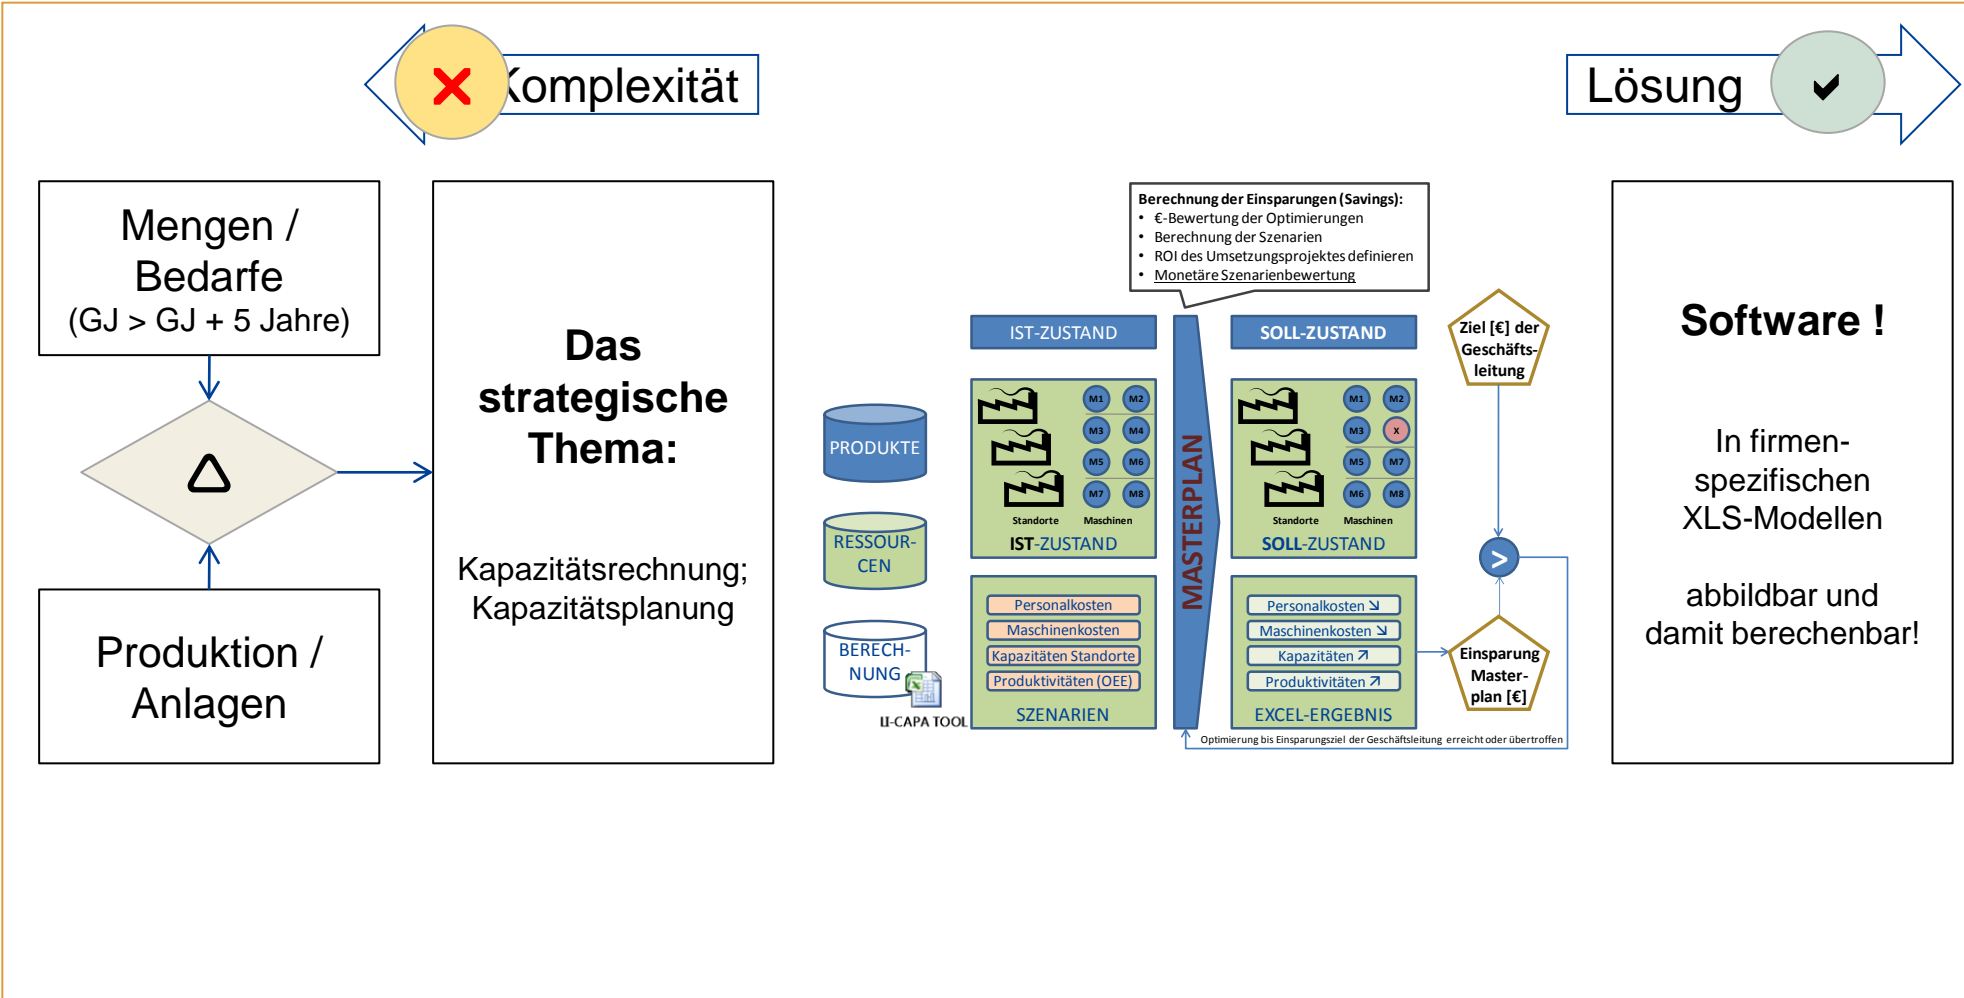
Komplexität

Lösung

Mengen / Bedarfe (GJ > GJ + 5 Jahre)

$\Delta$

Produktion / Anlagen

Das strategische Thema:

Kapazitätsrechnung; Kapazitätsplanung

Berechnung der Einsparungen (Savings):
• €-Bewertung der Optimierungen
• Berechnung der Szenarien
• ROI des Umsetzungsprojektes definieren
• Monetäre Szenarienbewertung

PRODUKTE

RESSOUR-CEN

BERECH-NUNG

LI-CAPA TOOL

IST-ZUSTAND

M1 M2 M3 M4 M5 M6 M7 M8

Standorte Maschinen

IST-ZUSTAND

Personalkosten
Maschinenkosten
Kapazitäten Standorte
Produktivitäten (OEE)

SZENARIEN

MASTERPLAN

SOLL-ZUSTAND

M1 M2 M3 X M5 M7 M6 M8

Standorte Maschinen

SOLL-ZUSTAND

Personalkosten ↘
Maschinenkosten ↘
Kapazitäten ↗
Produktivitäten ↗

EXCEL-ERGEBNIS

Ziel [€] der Geschäfts-leitung

>

Einsparung Master-plan [€]

Optimierung bis Einsparungsziel der Geschäftsleitung erreicht oder übertroffen

Software !

In firmen-spezifischen XLS-Modellen

abbildbar und damit berechenbar!